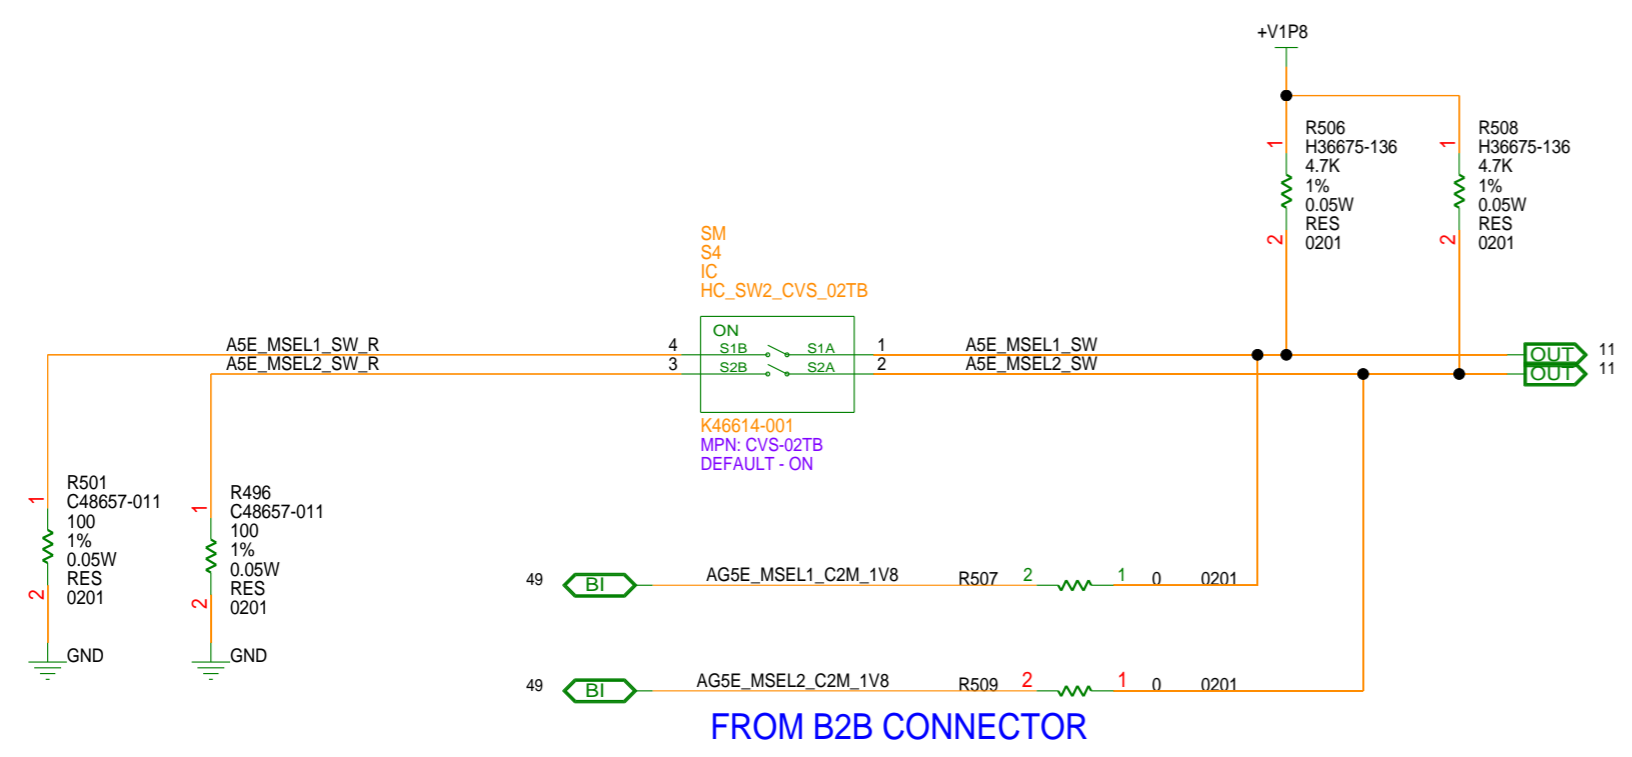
+V1P8

R506
H36675-136
4.7K
1%
0.05W
RES
0201
1
2

R508
H36675-136
4.7K
1%
0.05W
RES
0201
1
2

SM
S4
IC
HC_SW2_CVS_02TB

ON
S1B
S1A
S2B
S2A

A5E_MSEL1_SW_R
A5E_MSEL2_SW_R
4
3
1
2
A5E_MSEL1_SW
A5E_MSEL2_SW
OUT 11
OUT 11

K46614-001
MPN: CVS-02TB
DEFAULT - ON

R501
C48657-011
100
1%
0.05W
RES
0201
1
2
GND

R496
C48657-011
100
1%
0.05W
RES
0201
1
2
GND

49 BI
AG5E_MSEL1_C2M_1V8
R507 2 1 0 0201

49 BI
AG5E_MSEL2_C2M_1V8
R509 2 1 0 0201

FROM B2B CONNECTOR